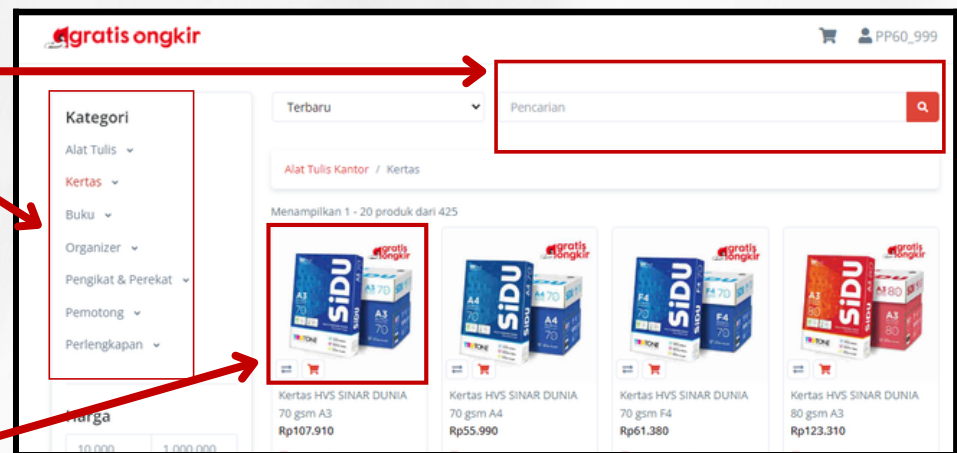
gratis ongkir

PP60_999

Kategori

Alat Tulis

Kertas

Buku

Organizer

Pengikat & Perekat

Pemotong

Perlengkapan

Harga

10.000

1.000.000

Terbaru

Pencarian

Alat Tulis Kantor / Kertas

Menampilkan 1 - 20 produk dari 425

Kertas HVS SINAR DUNIA 70 gsm A3
Rp107.910

Kertas HVS SINAR DUNIA 70 gsm A4
Rp55.990

Kertas HVS SINAR DUNIA 70 gsm F4
Rp61.380

Kertas HVS SINAR DUNIA 80 gsm A3
Rp123.310